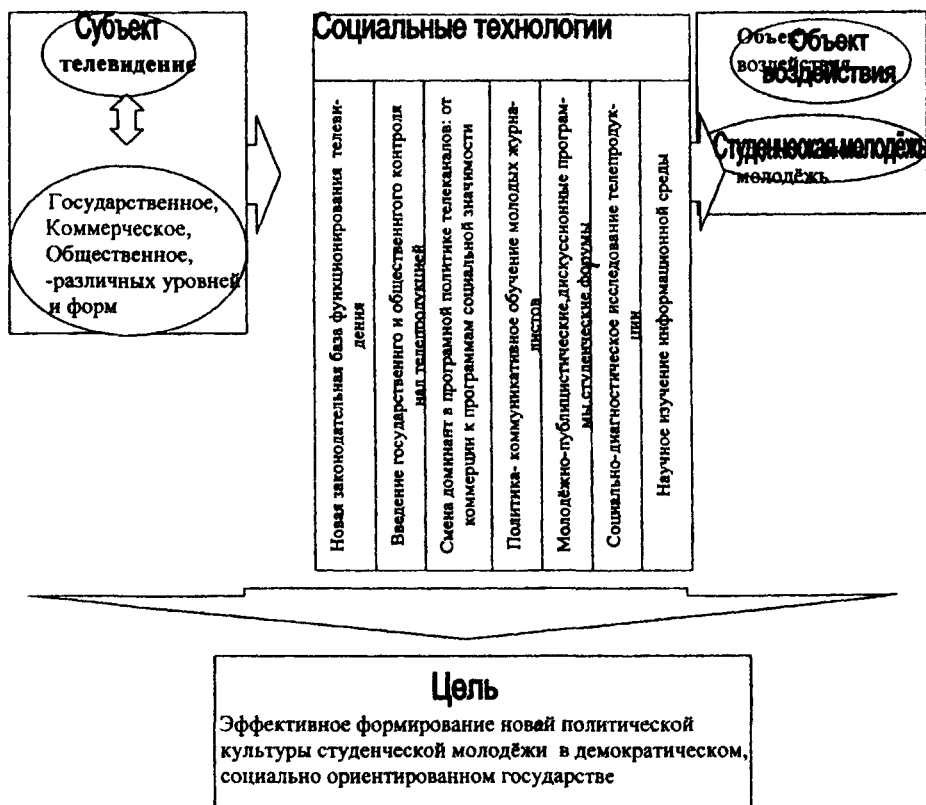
Субъект
телевидение

Государственное,
Коммерческое,
Общественное,
-различных уровней и форм

Социальные технологии

Новая законодательная база функционирования телевидения

Введение государственного и общественного контроля над телепродукцией

Смена доминант в програмной политике телеканалов: от коммерции к программам социальной значимости

Политика- коммуникативное обучение молодых журналистов

Молодёжно-публицистические,дискуссионные программы,студенческие форумы

Социально-диагностическое исследование телепродукции

Научное изучение информационной среды

Объект воздействия
Объект воздействия

Студенческая молодёжь
молодёжь

Цель
Эффективное формирование новой политической культуры студенческой молодёжи в демократическом, социально ориентированном государстве